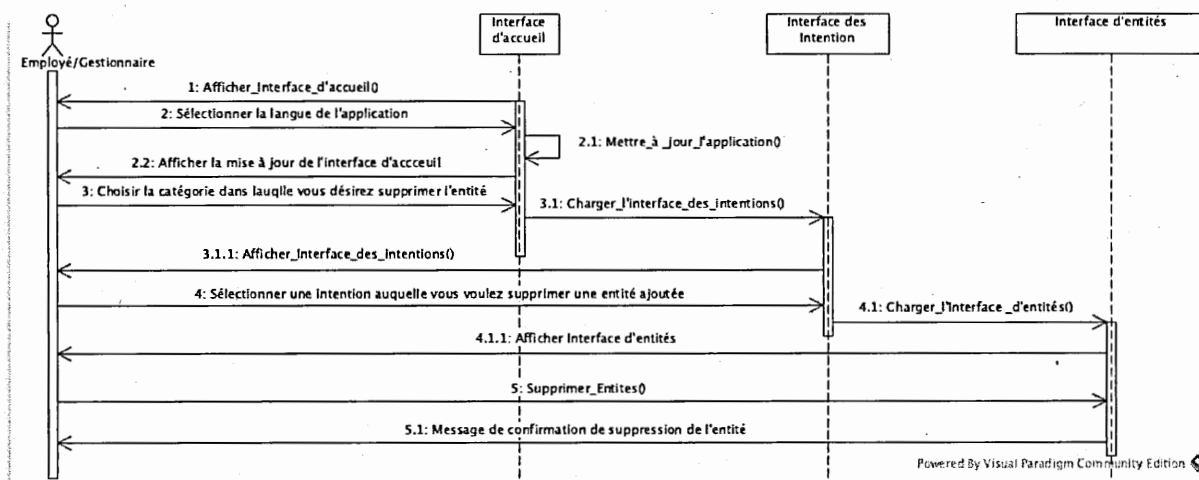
Employé/Gestionnaire

Interface d'accueil

Interface des Intention

Interface d'entités

1: Afficher_Interface_d'accueil()

2: Sélectionner la langue de l'application

2.1: Mettre_à_jour_l'application()

2.2: Afficher la mise à jour de l'interface d'acccueil

3: Choisir la catégorie dans lauqlle vous désirez supprimer l'entité

3.1: Charger_l'interface_des_intentions()

3.1.1: Afficher_Interface_des_Intentions()

4: Sélectionner une intention auquelle vous voulez supprimer une entité ajoutée

4.1: Charger_l'interface _d'entités()

4.1.1: Afficher Interface d'entités

5: Supprimer_Entites()

5.1: Message de confirmation de suppression de l'entité

Powered By Visual Paradigm Community Edition